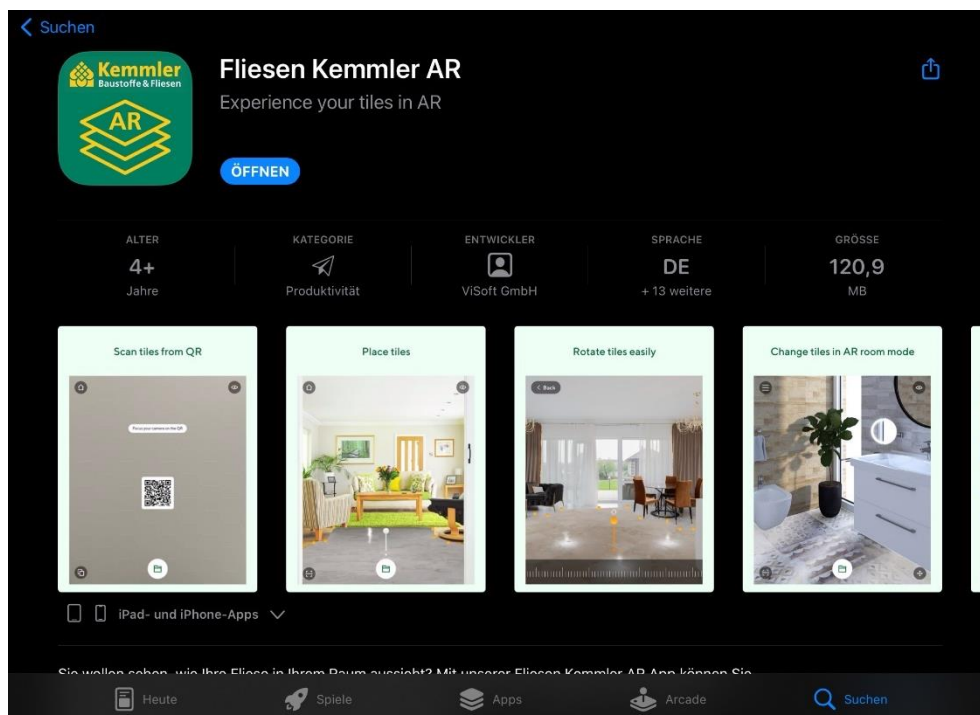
< Suchen

Kemmler
Baustoffe & Fliesen
AR

Fliesen Kemmler AR
Experience your tiles in AR

ÖFFNEN

ALTER
4+
Jahre

KATEGORIE
Produktivität

ENTWICKLER
ViSoft GmbH

SPRACHE
DE
+ 13 weitere

GRÖSSE
120,9
MB

Scan tiles from QR

Focus your camera on the QR

Place tiles

Rotate tiles easily

< Back

Change tiles in AR room mode

iPad- und iPhone-Apps

Sie wollen sehen, wie Ihre Fliese in Ihrem Raum aussieht? Mit unserer Fliesen Kemmler AR App können Sie

Heute
Spiele
Apps
Arcade
Suchen